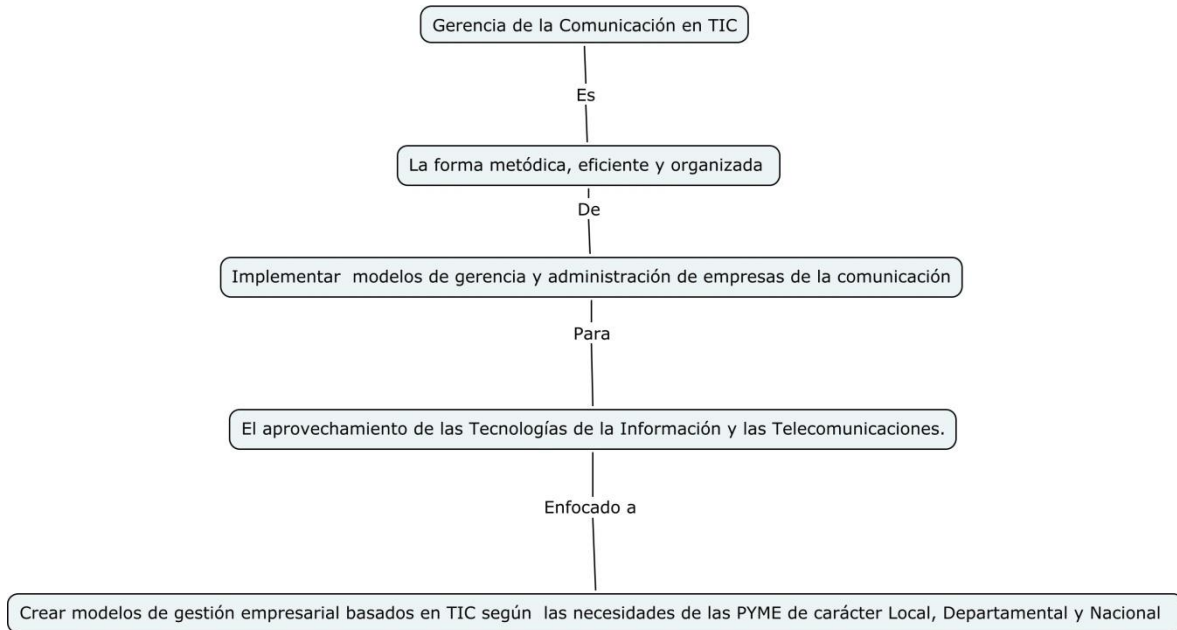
Gerencia de la Comunicación en TIC

Es

La forma metódica, eficiente y organizada

De

Implementar modelos de gerencia y administración de empresas de la comunicación

Para

El aprovechamiento de las Tecnologías de la Información y las Telecomunicaciones.

Enfocado a

Crear modelos de gestión empresarial basados en TIC según las necesidades de las PYME de carácter Local, Departamental y Nacional